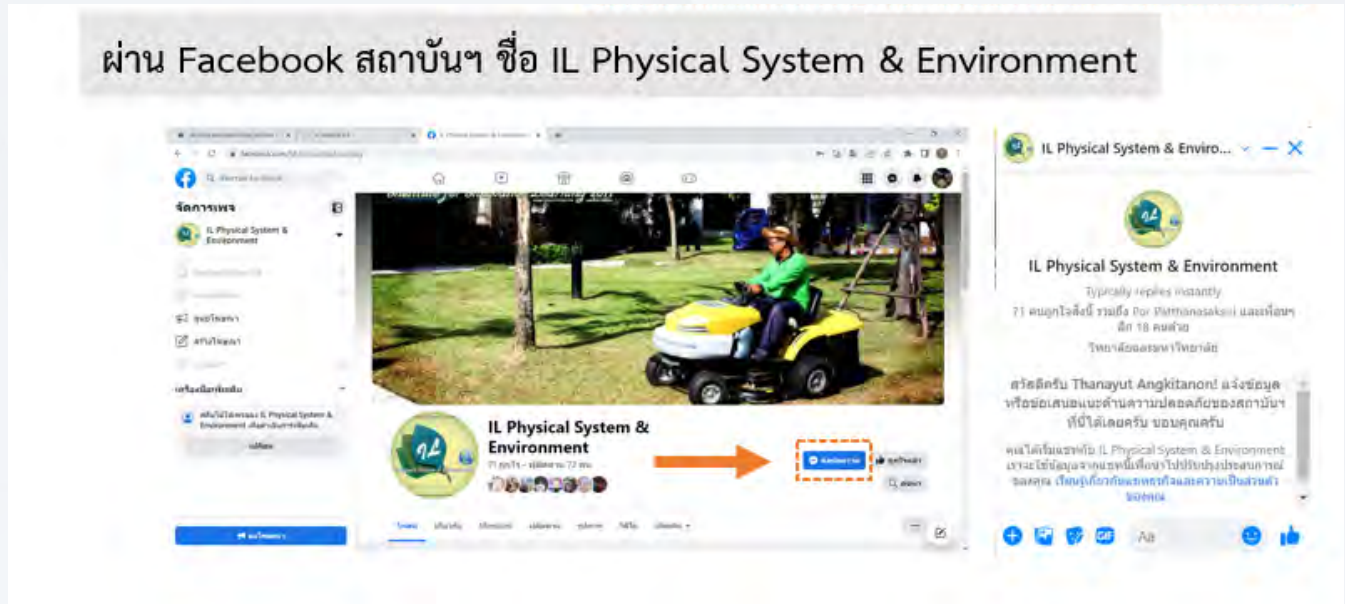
ผ่าน Facebook สถาบันฯ ชื่อ IL Physical System & Environment

จัดการเพจ

IL Physical System & Environment

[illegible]

IL Physical System & Environment

71 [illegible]

IL Physical System & Enviro...

IL Physical System & Environment

Typically replies instantly

71 คนถูกใจสิ่งนี้ รวมถึง Por Patthanasaksit และเพื่อนๆ อีก 18 คนด้วย

วิทยาลัยมหาวิทยาลัย

สวัสดีครับ Thanayut Angkitanon! แจ้งข้อมูลหรือข้อเสนอแนะด้านความปลอดภัยของสถาบันฯ ที่นี่ได้เลยครับ ขอบคุณครับ

คุณได้เริ่มแชทกับ IL Physical System & Environment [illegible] เรียนรู้เกี่ยวกับแชทธุรกิจและความเป็นส่วนตัวของคุณ

Aa